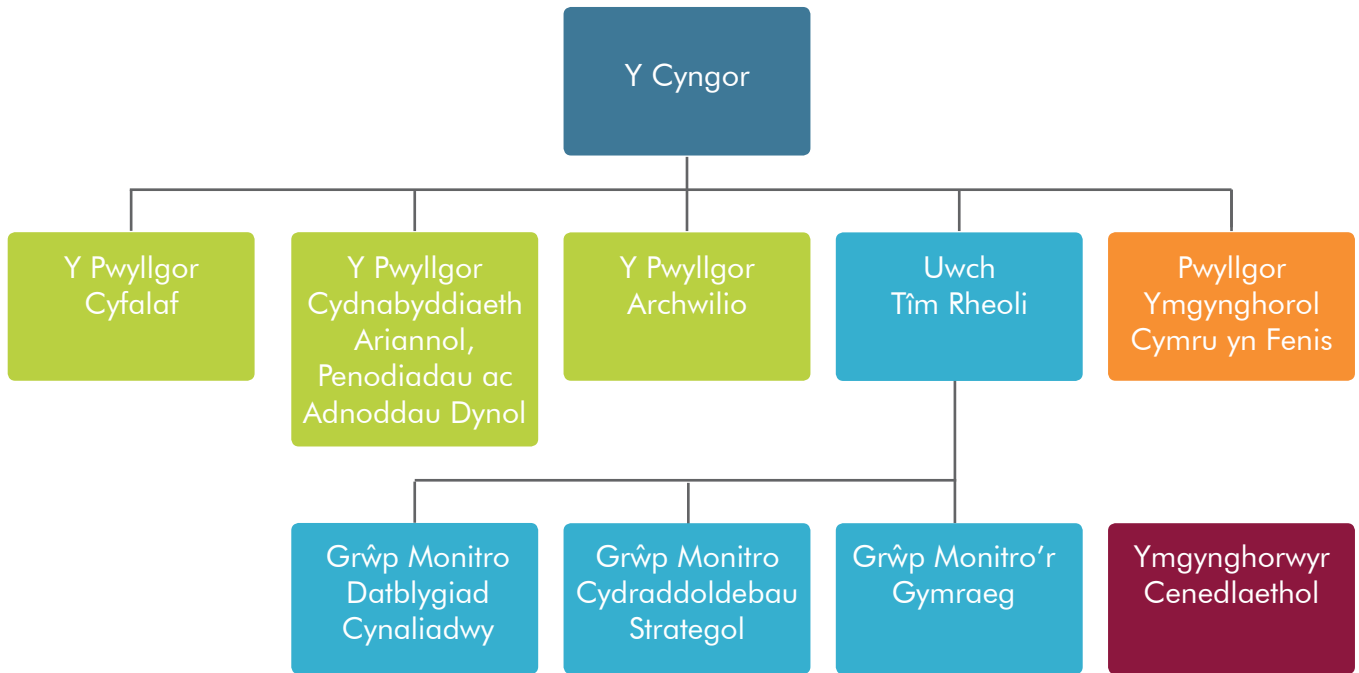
Y Cyngor

Y Pwyllgor Cyfalaf

Y Pwyllgor Cydnabyddiaeth Ariannol, Penodiadau ac Adnoddau Dynol

Y Pwyllgor Archwilio

Uwch Tîm Rheoli

Pwyllgor Ymgynghorol Cymru yn Fenis

Grŵp Monitro Datblygiad Cynaliadwy

Grŵp Monitro Cydraddoldebau Strategol

Grŵp Monitro'r Gymraeg

Ymgynghorwyr Cenedlaethol